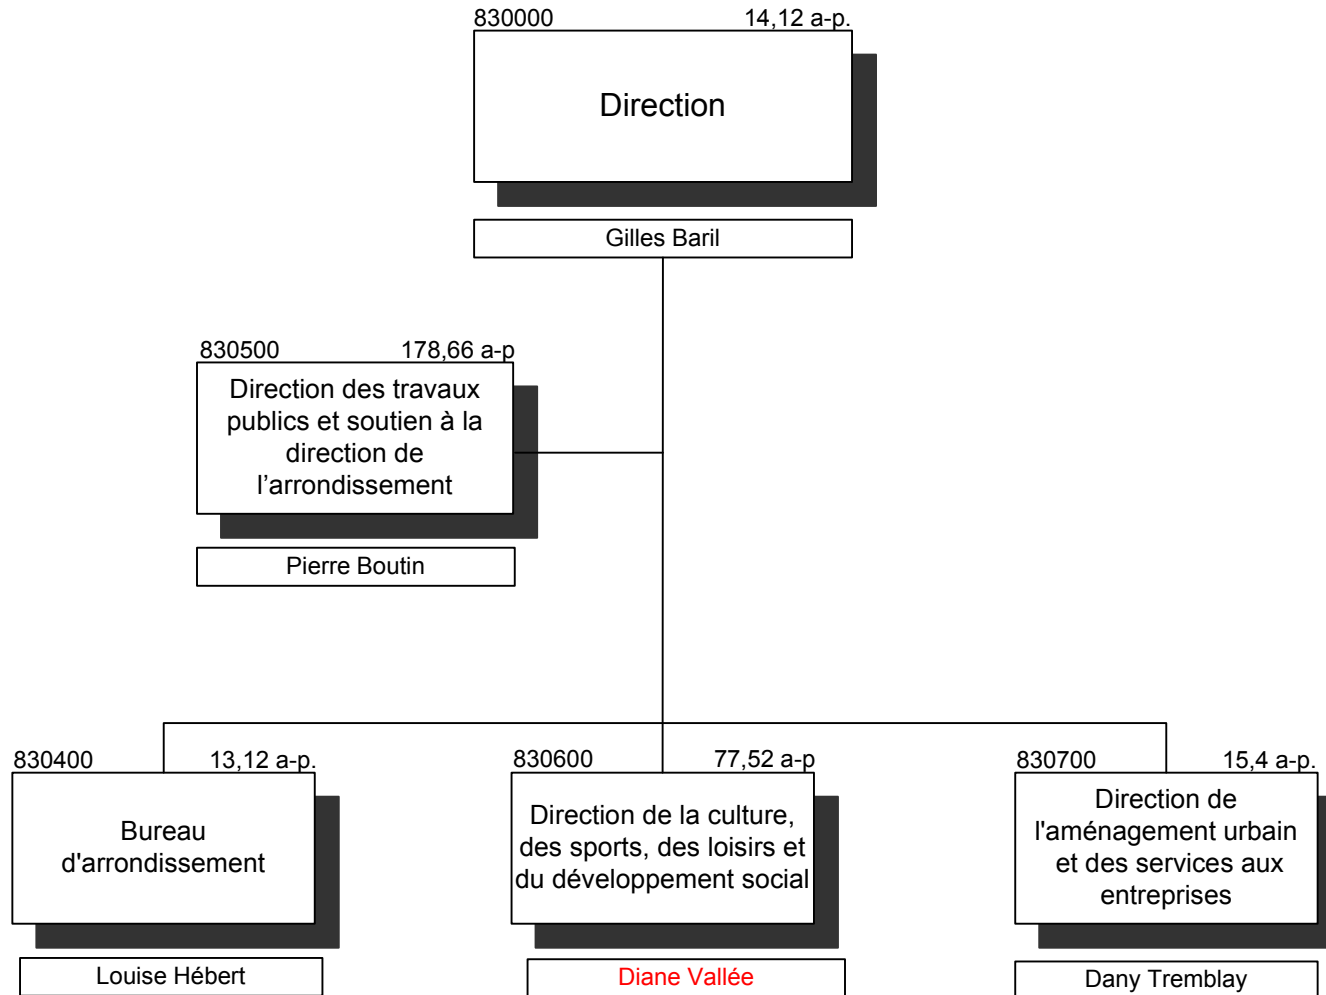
830000 14,12 a-p.

Direction

Gilles Baril

830500 178,66 a-p

Direction des travaux publics et soutien à la direction de l’arrondissement

Pierre Boutin

830400 13,12 a-p.

Bureau d'arrondissement

Louise Hébert

830600 77,52 a-p

Direction de la culture, des sports, des loisirs et du développement social

Diane Vallée

830700 15,4 a-p.

Direction de l'aménagement urbain et des services aux entreprises

Dany Tremblay